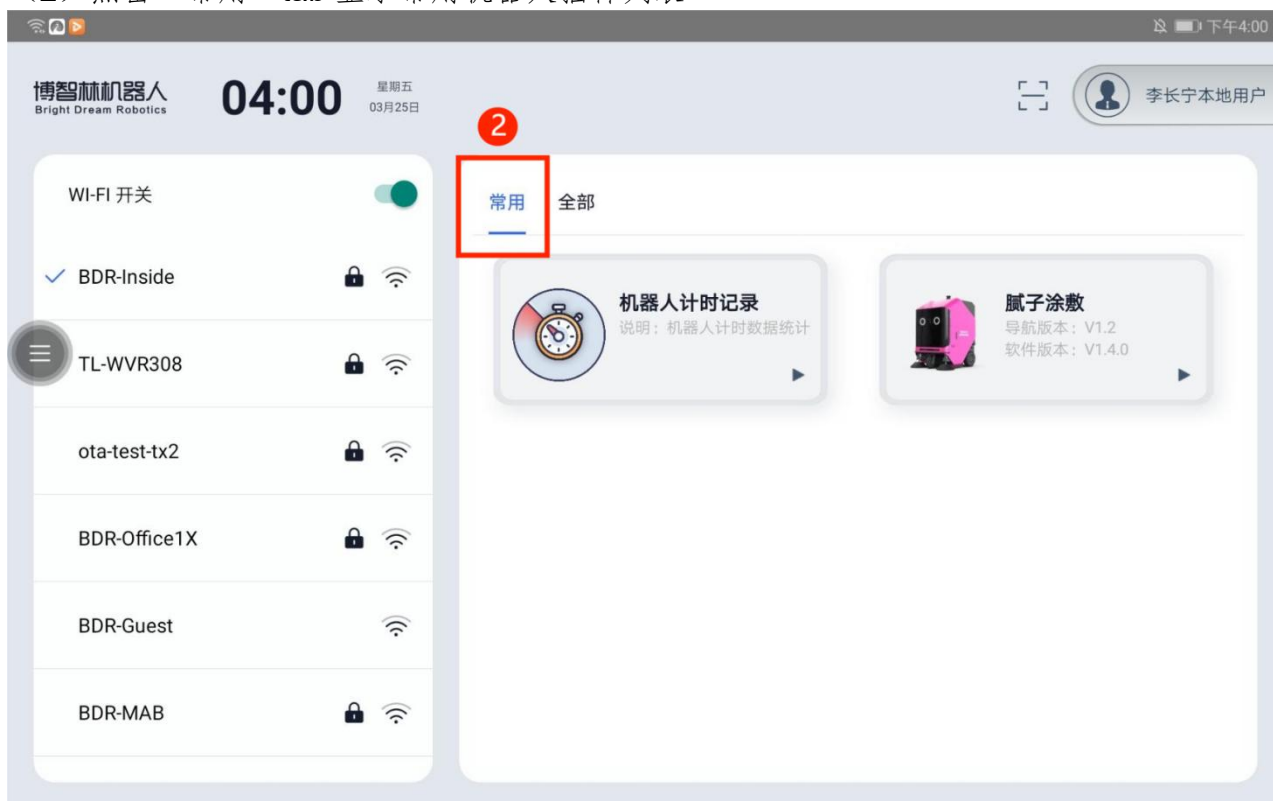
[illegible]

下午4:00

博智林机器人
Bright Dream Robotics

04:00

星期五
03月25日

李长宁本地用户

2

WI-FI 开关

BDR-Inside

TL-WVR308

ota-test-tx2

BDR-Office1X

BDR-Guest

BDR-MAB

常用 全部

机器人计时记录
说明：机器人计时数据统计

腻子涂敷
导航版本：V1.2
软件版本：V1.4.0